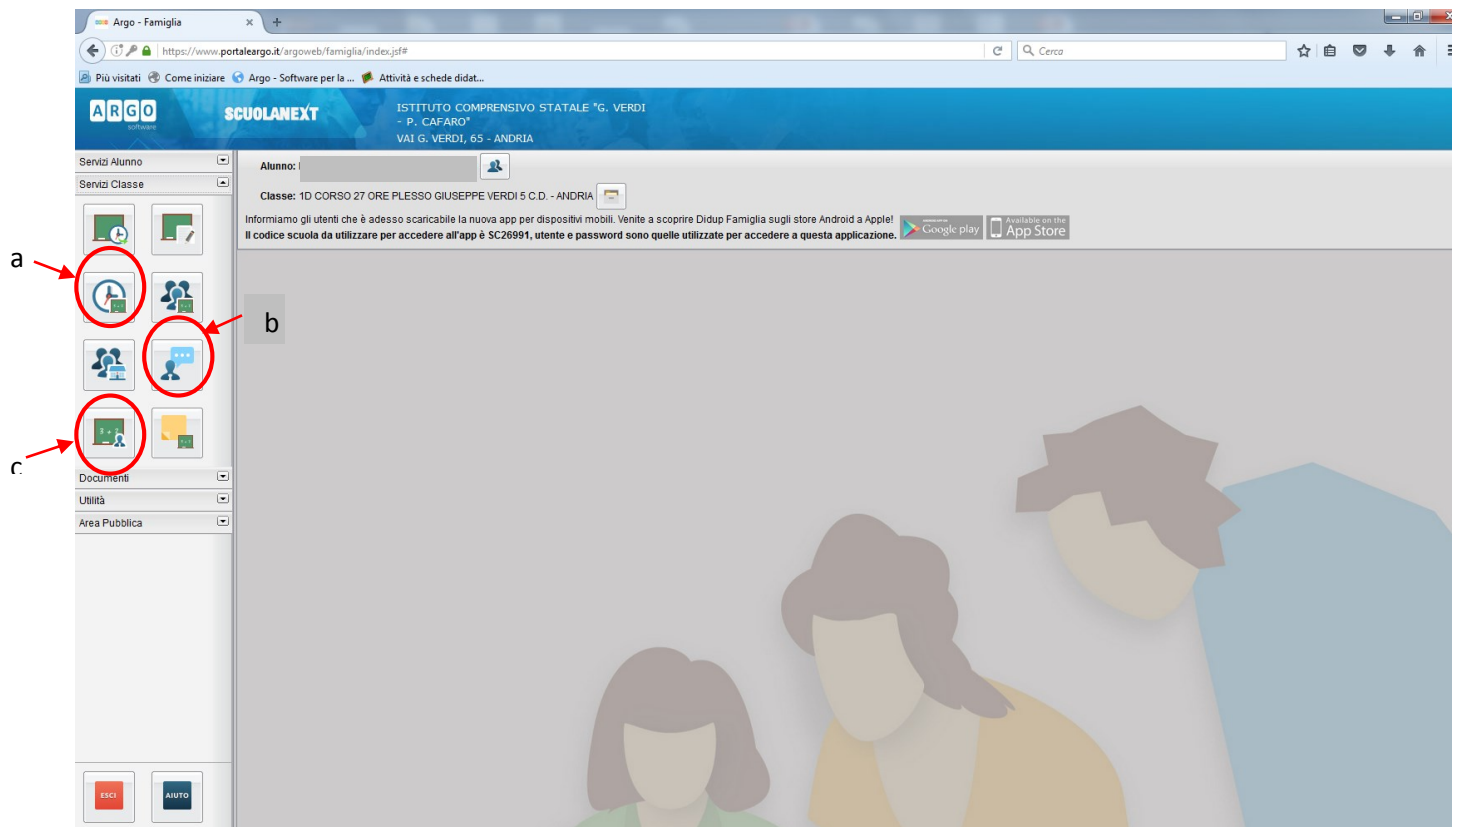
Argo - Famiglia

https://www.portaleargo.it/argoweb/famiglia/index.jsf#

Cerca

Più visitati Come iniziare Argo - Software per la ... Attività e schede didat...

ARGO software

SCUOLANEXT

ISTITUTO COMPRENSIVO STATALE "G. VERDI - P. CAFARO" VAI G. VERDI, 65 - ANDRIA

Servizi Alunno

Servizi Classe

a

b

c

Documenti

Utilità

Area Pubblica

ESCI

AIUTO

Alunno:

Classe: 1D CORSO 27 ORE PLESSO GIUSEPPE VERDI 5 C.D. - ANDRIA

Informiamo gli utenti che è adesso scaricabile la nuova app per dispositivi mobili. Venite a scoprire Didup Famiglia sugli store Android a Apple!
Il codice scuola da utilizzare per accedere all'app è SC26991, utente e password sono quelle utilizzate per accedere a questa applicazione.

Google play

Available on the App Store